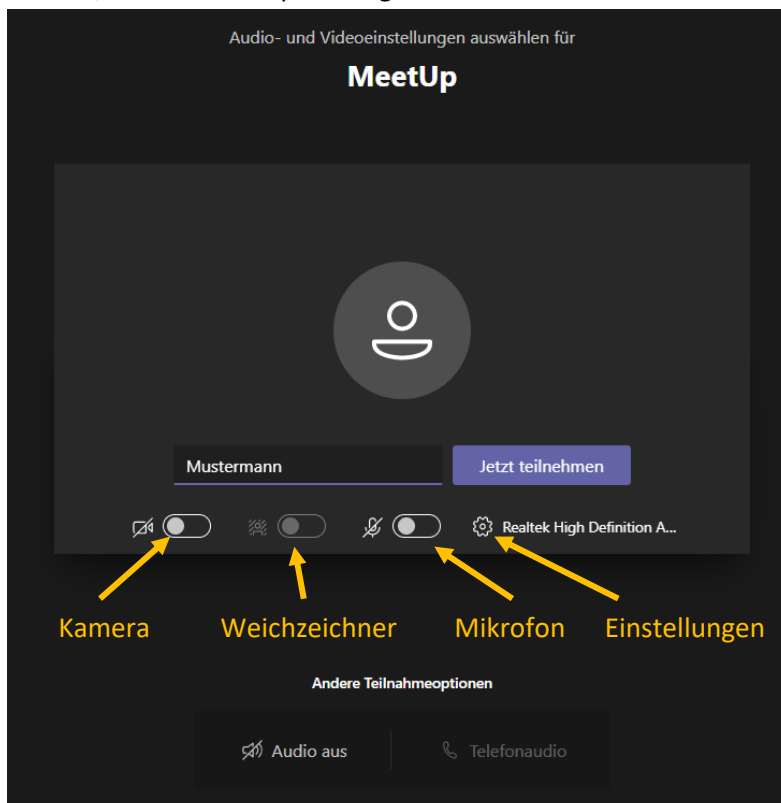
Audio- und Videoeinstellungen auswählen für

MeetUp

Mustermann

Jetzt teilnehmen

Realtek High Definition A...

Kamera

Weichzeichner

Mikrofon

Einstellungen

Andere Teilnahmeoptionen

Audio aus

Telefonaudio